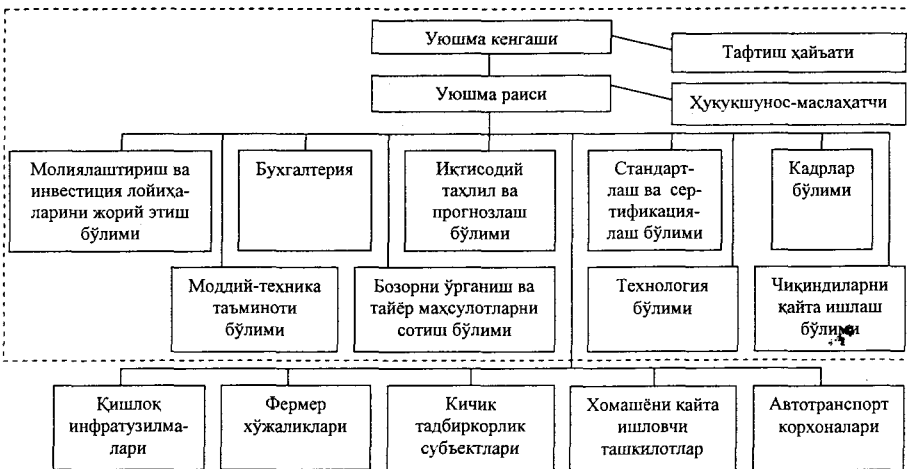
Уюшма кенгаши

Тафтиш ҳайъати

Уюшма раиси

Ҳуқуқшунос-маслаҳатчи

Молиялаштириш ва инвестиция лойиҳаларини жорий этиш бўлими

Бухгалтерия

Иқтисодий таҳлил ва прогнозлаш бўлими

Стандартлаш ва сертификациялаш бўлими

Кадрлар бўлими

Моддий-техника таъминоти бўлими

Бозорни ўрганиш ва тайёр маҳсулотларни сотиш бўлими

Технология бўлими

Чиқиндиларни қайта ишлаш бўлими

Қишлоқ инфратузилмалари

Фермер хўжаликлари

Кичик тадбиркорлик субъектлари

Хомашёни қайта ишловчи ташкилотлар

Автотранспорт корхоналари